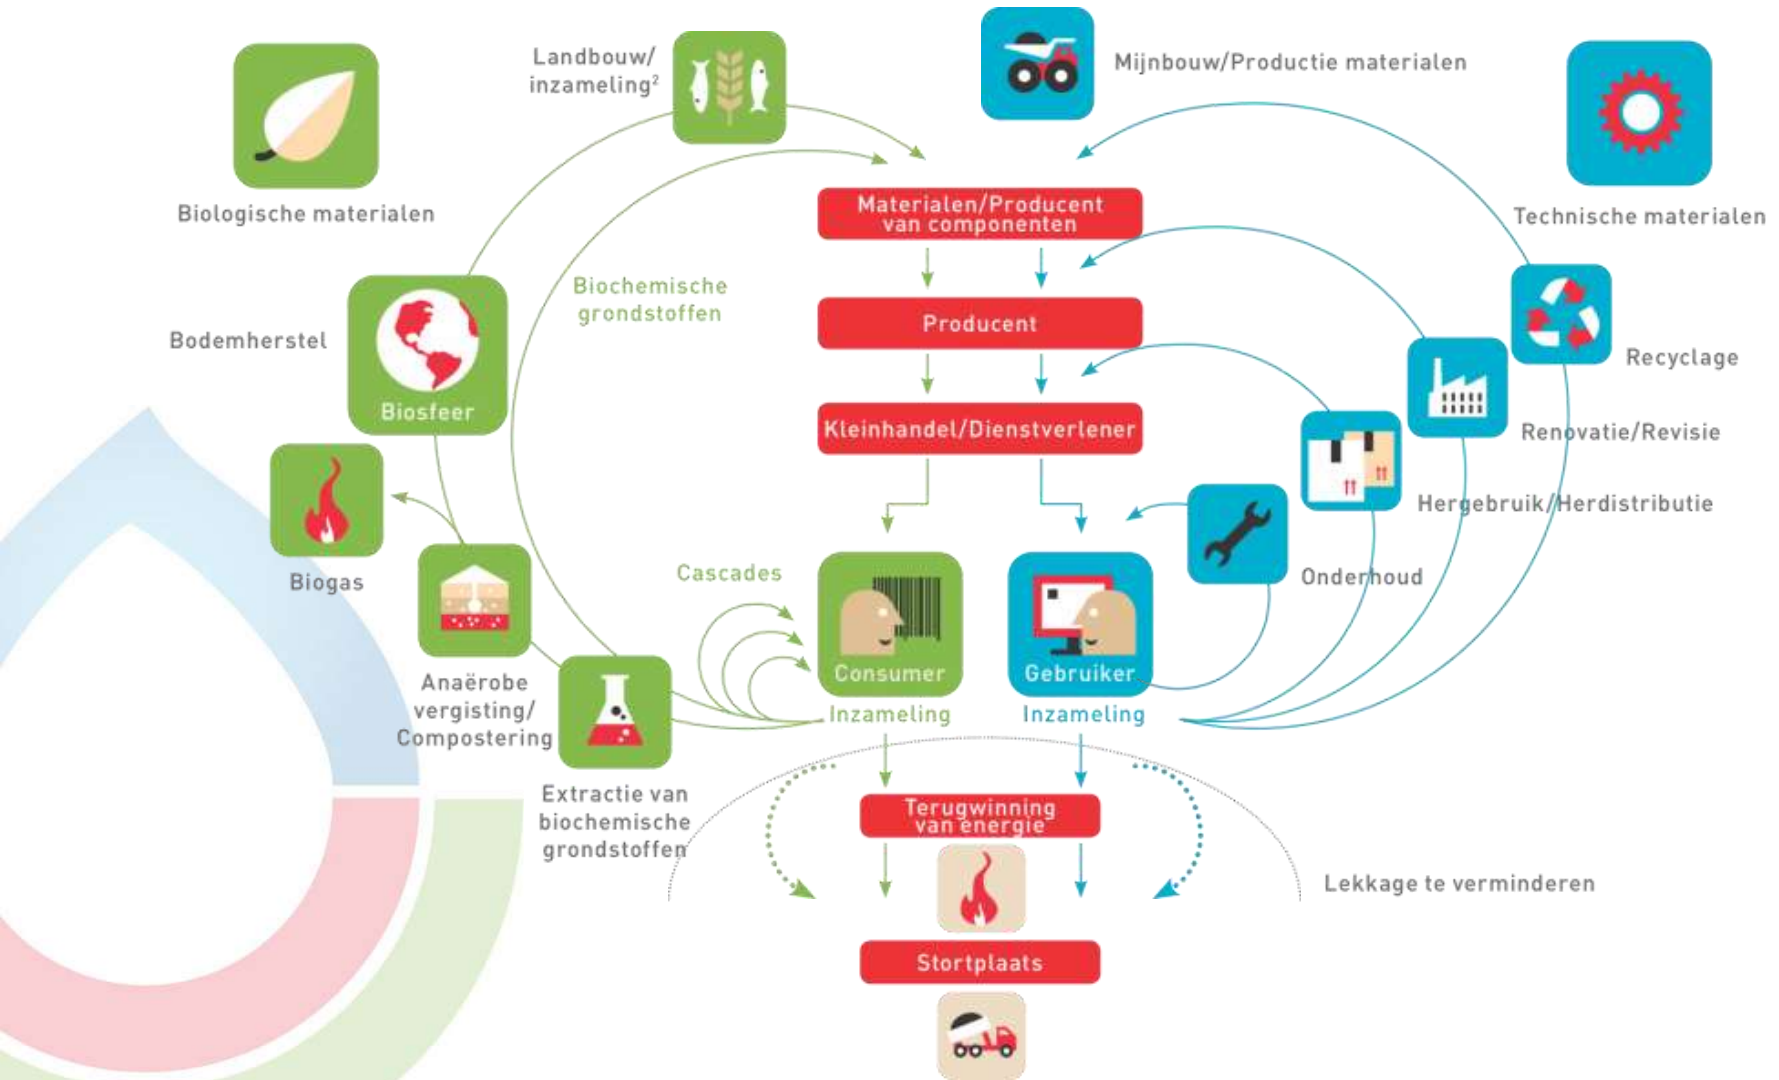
Biologische materialen

Landbouw/ inzameling$^2$

Mijnbouw/Productie materialen

Technische materialen

Materialen/Producent van componenten

Producent

Kleinhandel/Dienstverlener

Biochemische grondstoffen

Bodemherstel

Biosfeer

Biogas

Anaërobe vergisting/ Compostering

Extractie van biochemische grondstoffen

Cascades

Consumer

Gebruiker

Inzameling

Inzameling

Recyclage

Renovatie/Revisie

Hergebruik/Herdistributie

Onderhoud

Terugwinning van energie

Stortplaats

Lekkage te verminderen